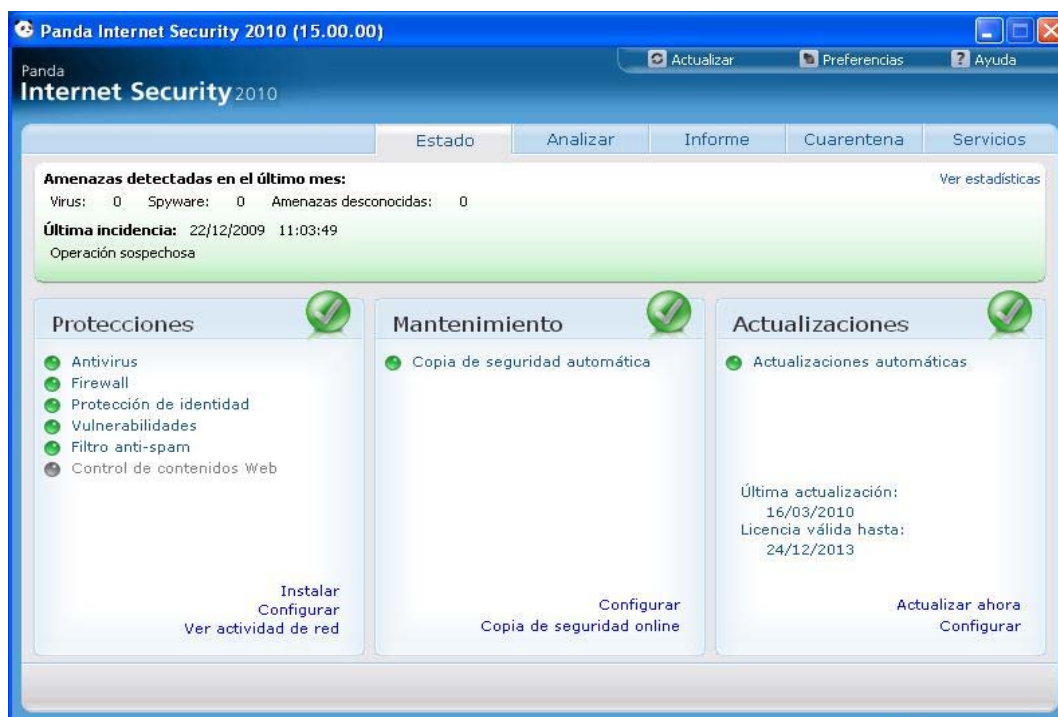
Panda Internet Security 2010 (15.00.00)

Actualizar Preferencias Ayuda

Panda
Internet Security 2010

Estado Analizar Informe Cuarentena Servicios

Amenazas detectadas en el último mes:
Virus: 0 Spyware: 0 Amenazas desconocidas: 0

Ver estadísticas

Última incidencia: 22/12/2009 11:03:49
Operación sospechosa

Protecciones
Antivirus
Firewall
Protección de identidad
Vulnerabilidades
Filtro anti-spam
Control de contenidos Web

Instalar
Configurar
Ver actividad de red

Mantenimiento
Copia de seguridad automática

Configurar
Copia de seguridad online

Actualizaciones
Actualizaciones automáticas

Última actualización:
16/03/2010
Licencia válida hasta:
24/12/2013

Actualizar ahora
Configurar